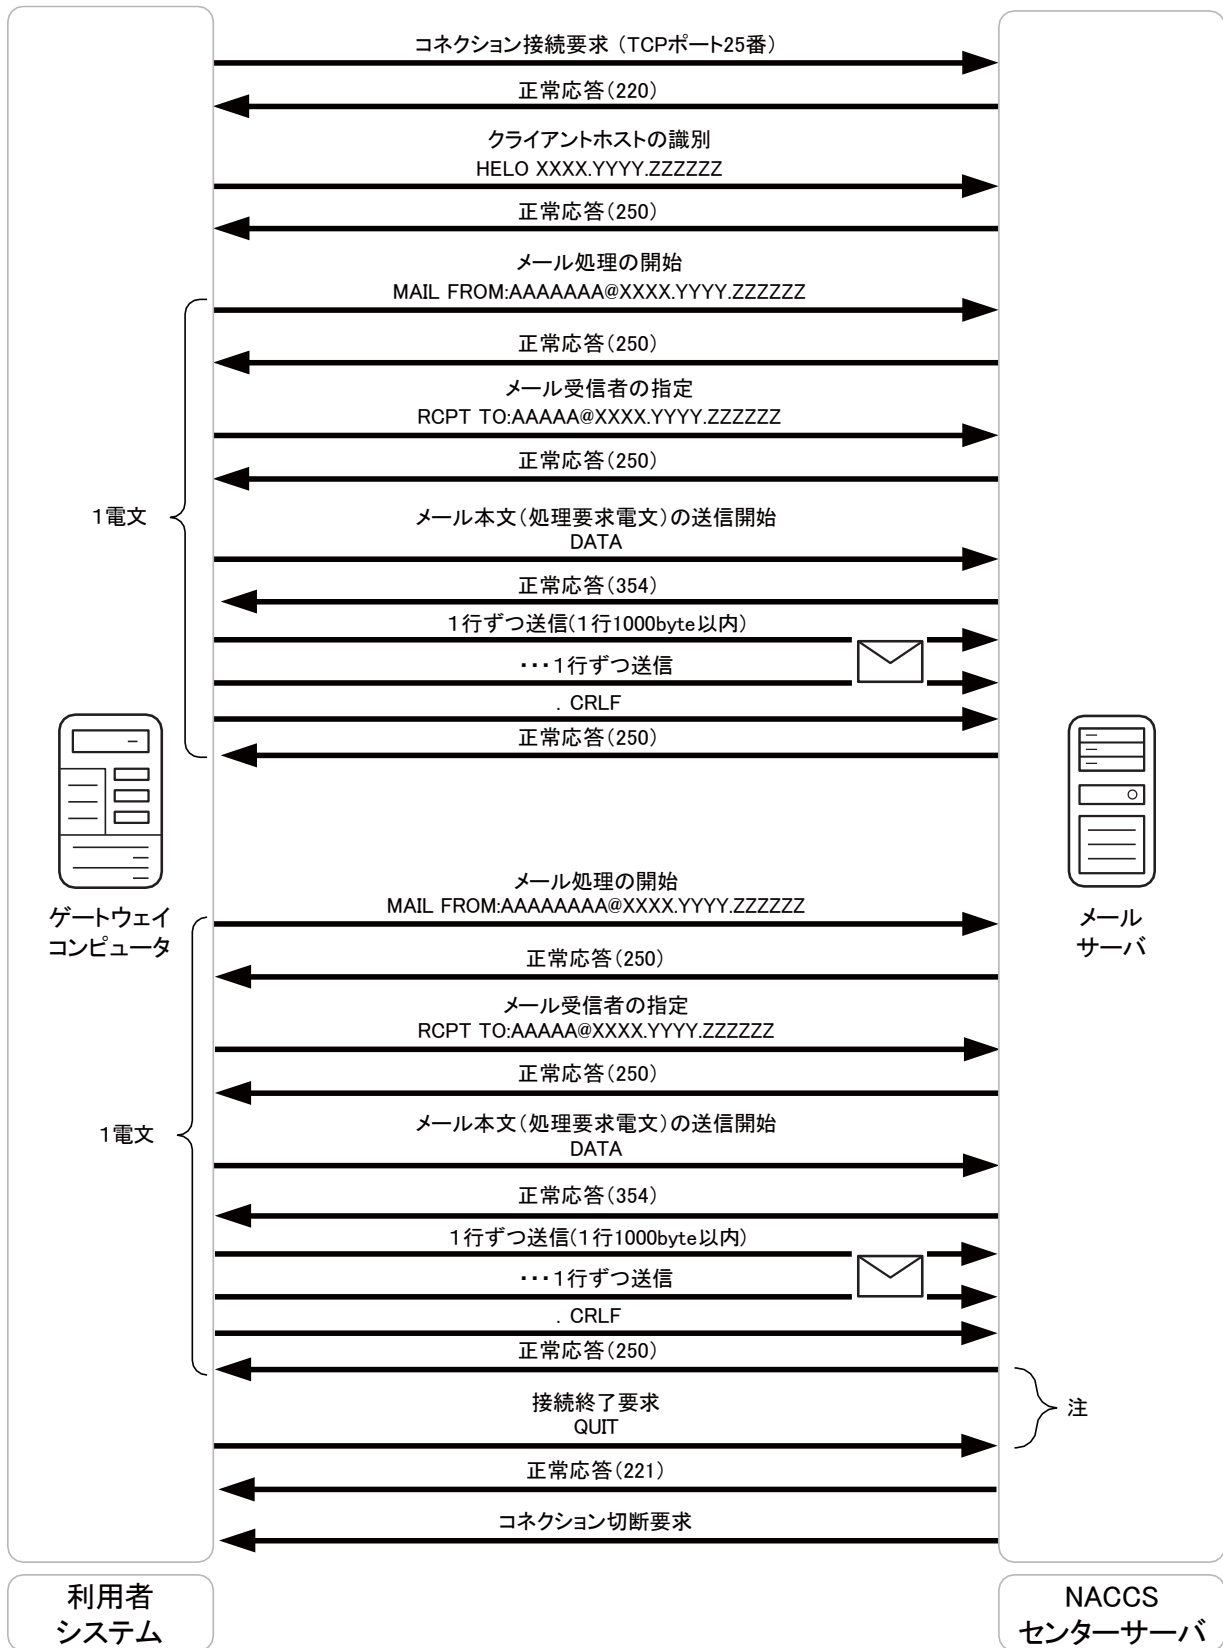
コネクション接続要求（TCPポート25番）

正常応答(220)

クライアントホストの識別
HELO XXXX.YYYY.ZZZZZZ

正常応答(250)

メール処理の開始
MAIL FROM:AAAAAAA@XXXX.YYYY.ZZZZZZ

正常応答(250)

メール受信者の指定
RCPT TO:AAAAA@XXXX.YYYY.ZZZZZZ

正常応答(250)

1電文

メール本文(処理要求電文)の送信開始
DATA

正常応答(354)

1行ずつ送信(1行1000byte以内)

･･･1行ずつ送信

. CRLF

正常応答(250)

ゲートウェイ
コンピュータ

メール
サーバ

メール処理の開始
MAIL FROM:AAAAAAAA@XXXX.YYYY.ZZZZZZ

正常応答(250)

メール受信者の指定
RCPT TO:AAAAA@XXXX.YYYY.ZZZZZZ

正常応答(250)

1電文

メール本文(処理要求電文)の送信開始
DATA

正常応答(354)

1行ずつ送信(1行1000byte以内)

･･･1行ずつ送信

. CRLF

正常応答(250)

接続終了要求
QUIT

注

正常応答(221)

コネクション切断要求

利用者
システム

NACCS
センターサーバ